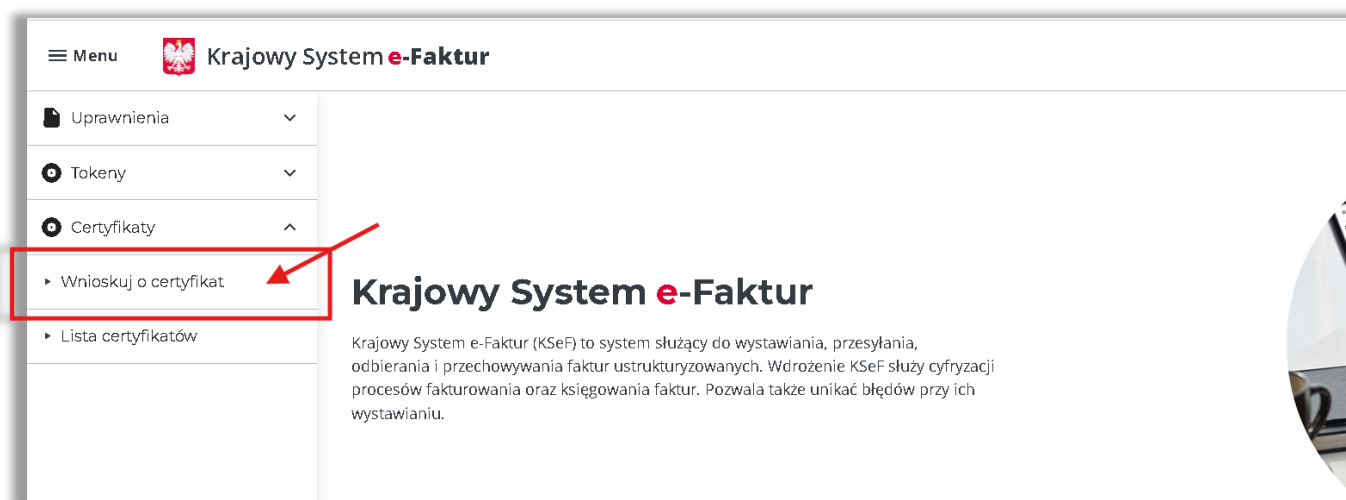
Menu

Krajowy System e-Faktur

Uprawnienia

Tokeny

Certyfikaty

Wnioskuj o certyfikat

Lista certyfikatów

Krajowy System e-Faktur

Krajowy System e-Faktur (KSeF) to system służący do wystawiania, przesyłania, odbierania i przechowywania faktur ustrukturyzowanych. Wdrożenie KSeF służy cyfryzacji procesów fakturowania oraz księgowania faktur. Pozwala także unikać błędów przy ich wystawianiu.